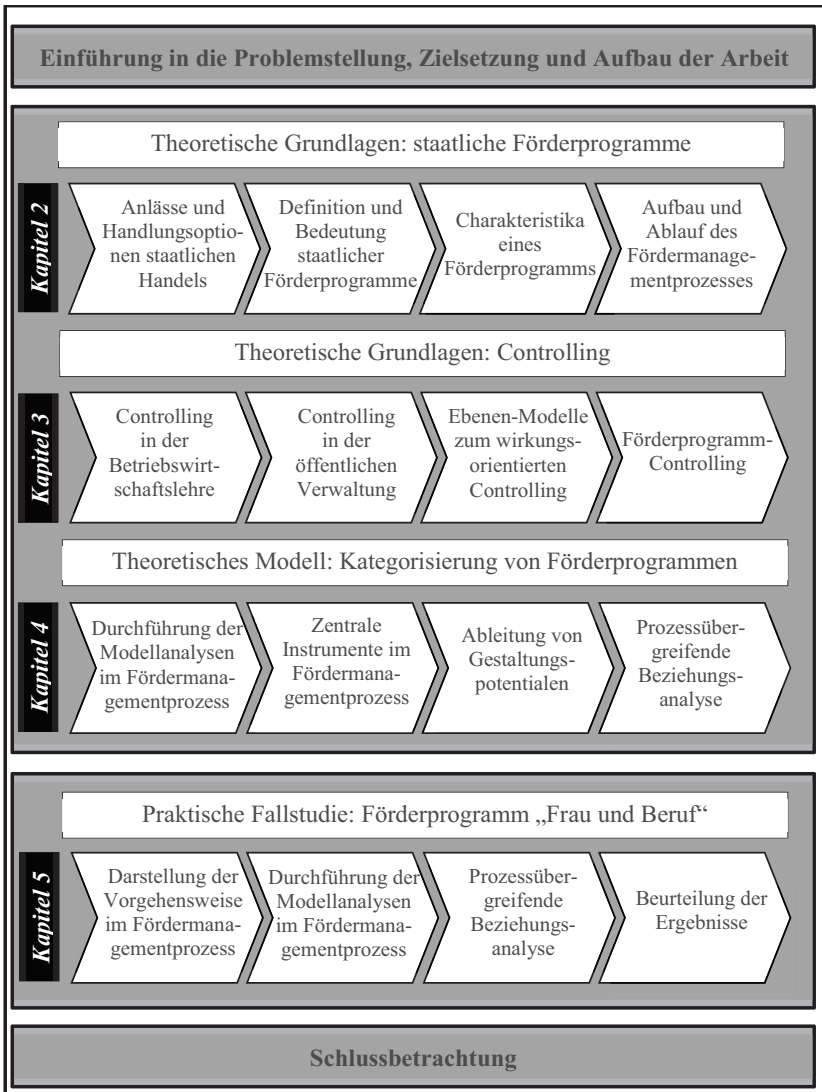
Einführung in die Problemstellung, Zielsetzung und Aufbau der Arbeit

Theoretische Grundlagen: staatliche Förderprogramme

Kapitel 2

Anlässe und Handlungsoptionen staatlichen Handels

Definition und Bedeutung staatlicher Förderprogramme

Charakteristika eines Förderprogramms

Aufbau und Ablauf des Fördermanagementprozesses

Theoretische Grundlagen: Controlling

Kapitel 3

Controlling in der Betriebswirtschaftslehre

Controlling in der öffentlichen Verwaltung

Ebenen-Modelle zum wirkungsorientierten Controlling

Förderprogramm-Controlling

Theoretisches Modell: Kategorisierung von Förderprogrammen

Kapitel 4

Durchführung der Modellanalysen im Fördermanagementprozess

Zentrale Instrumente im Fördermanagementprozess

Ableitung von Gestaltungspotentialen

Prozessübergreifende Beziehungsanalyse

Praktische Fallstudie: Förderprogramm „Frau und Beruf"

Kapitel 5

Darstellung der Vorgehensweise im Fördermanagementprozess

Durchführung der Modellanalysen im Fördermanagementprozess

Prozessübergreifende Beziehungsanalyse

Beurteilung der Ergebnisse

Schlussbetrachtung